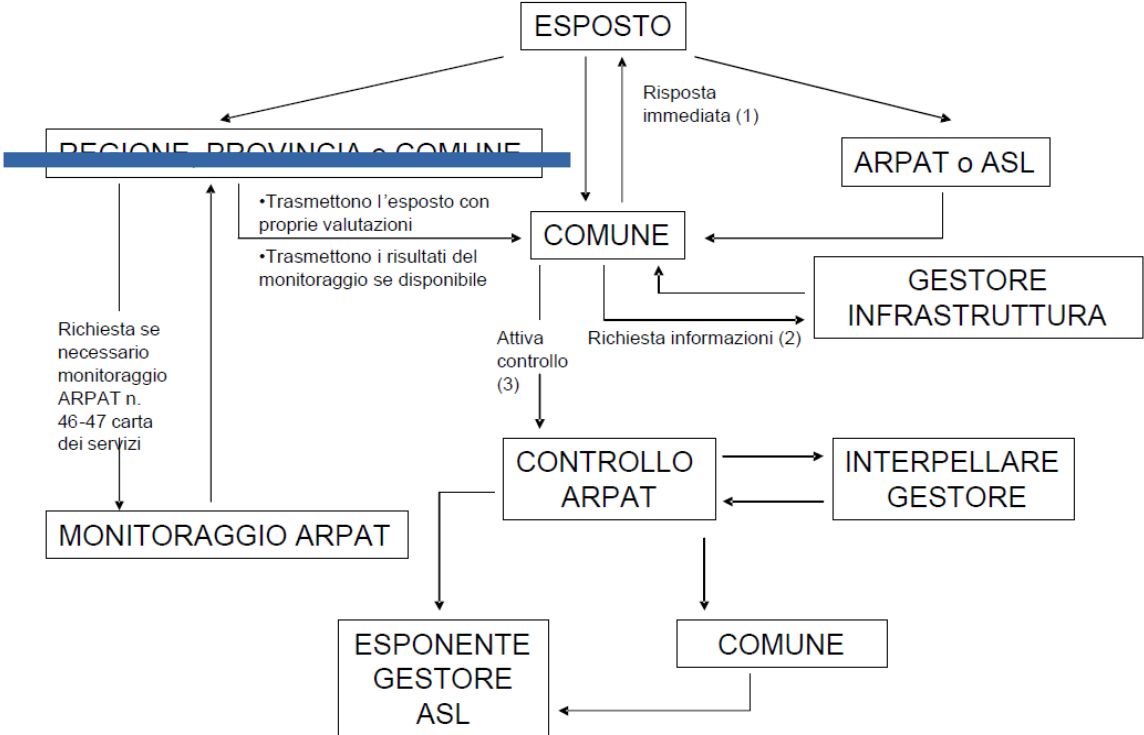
ESPOSTO

REGIONE, PROVINCIA o COMUNE

Risposta immediata (1)

ARPAT o ASL

•Trasmettono l'esposto con proprie valutazioni

•Trasmettono i risultati del monitoraggio se disponibile

COMUNE

GESTORE INFRASTRUTTURA

Richiesta se necessario monitoraggio ARPAT n. 46-47 carta dei servizi

Attiva controllo (3)

Richiesta informazioni (2)

CONTROLLO ARPAT

INTERPELLARE GESTORE

MONITORAGGIO ARPAT

ESPONENTE GESTORE ASL

COMUNE